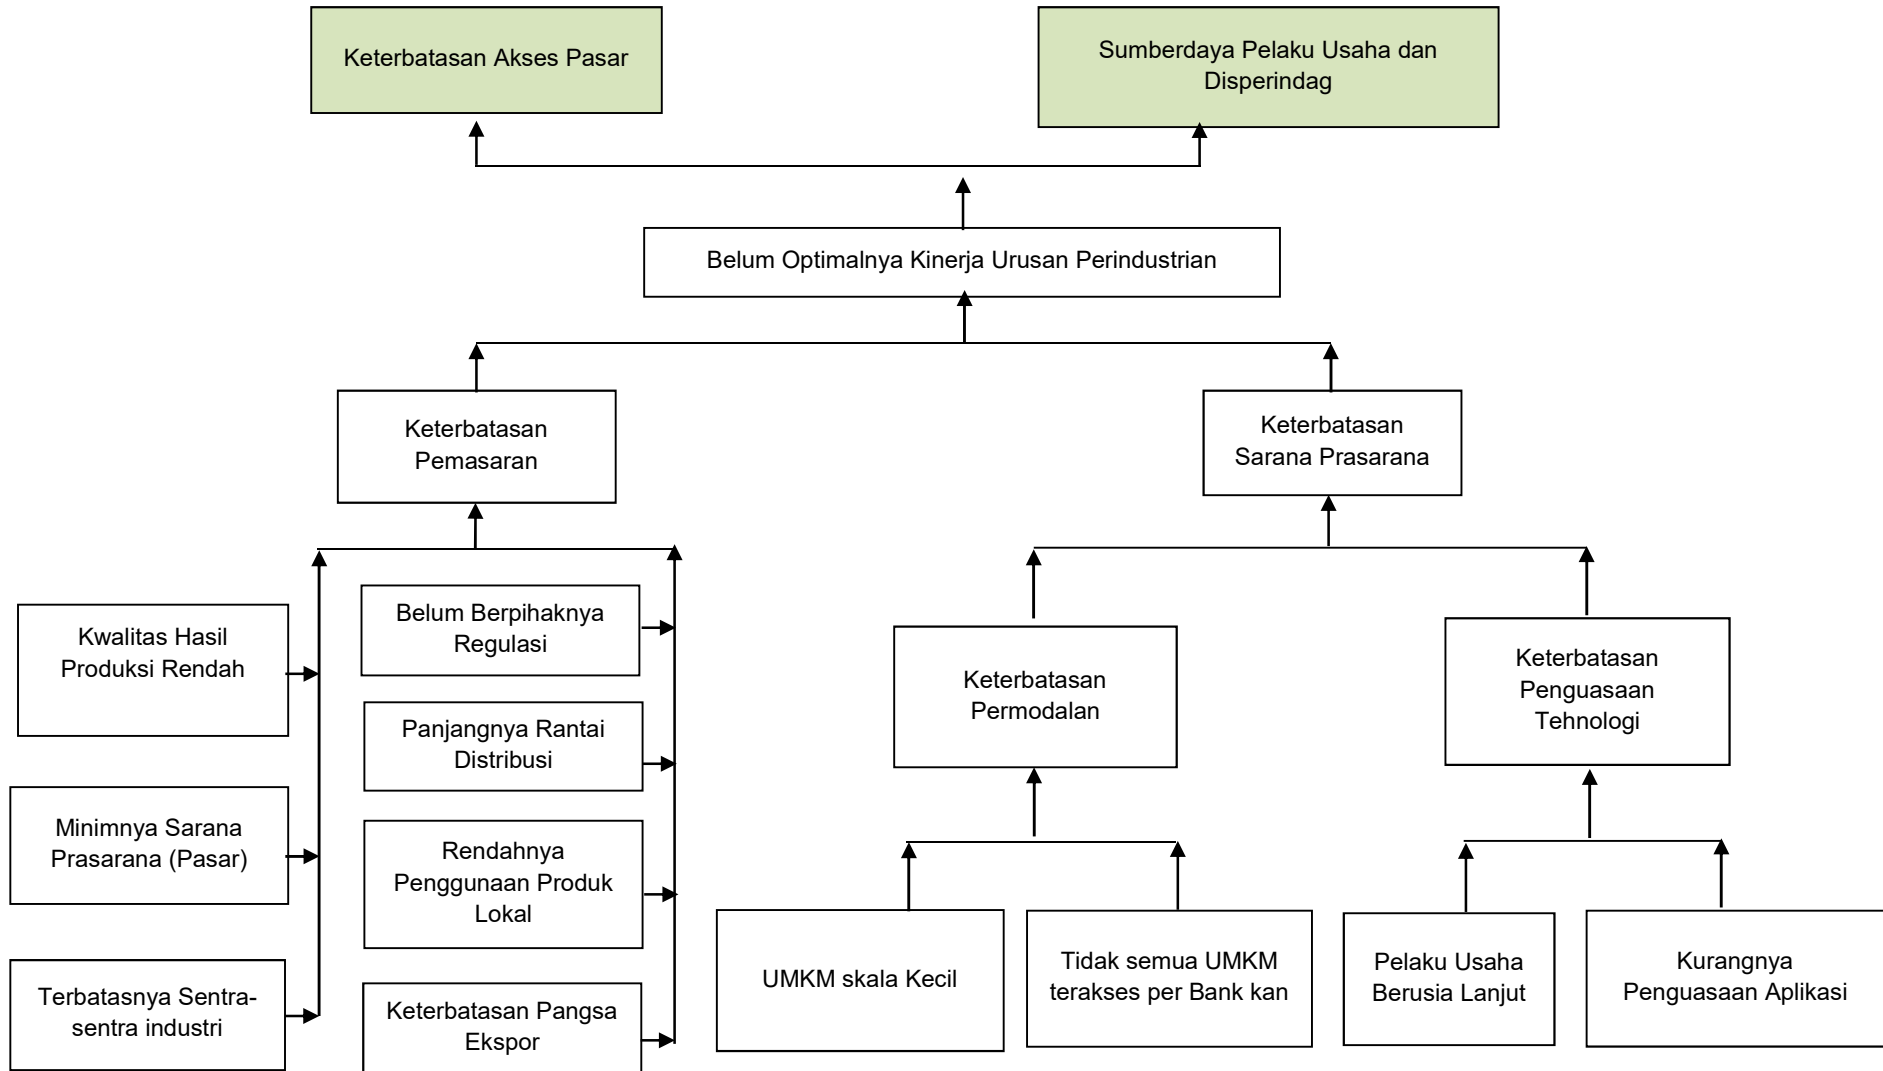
Keterbatasan Akses Pasar

Sumberdaya Pelaku Usaha dan Disperindag

Belum Optimalnya Kinerja Urusan Perindustrian

Keterbatasan Pemasaran

Keterbatasan Sarana Prasarana

Kwalitas Hasil Produksi Rendah

Minimnya Sarana Prasarana (Pasar)

Terbatasnya Sentra-sentra industri

Belum Berpihaknya Regulasi

Panjangnya Rantai Distribusi

Rendahnya Penggunaan Produk Lokal

Keterbatasan Pangsa Ekspor

Keterbatasan Permodalan

Keterbatasan Penguasaan Tehnologi

UMKM skala Kecil

Tidak semua UMKM terakses per Bank kan

Pelaku Usaha Berusia Lanjut

Kurangnya Penguasaan Aplikasi